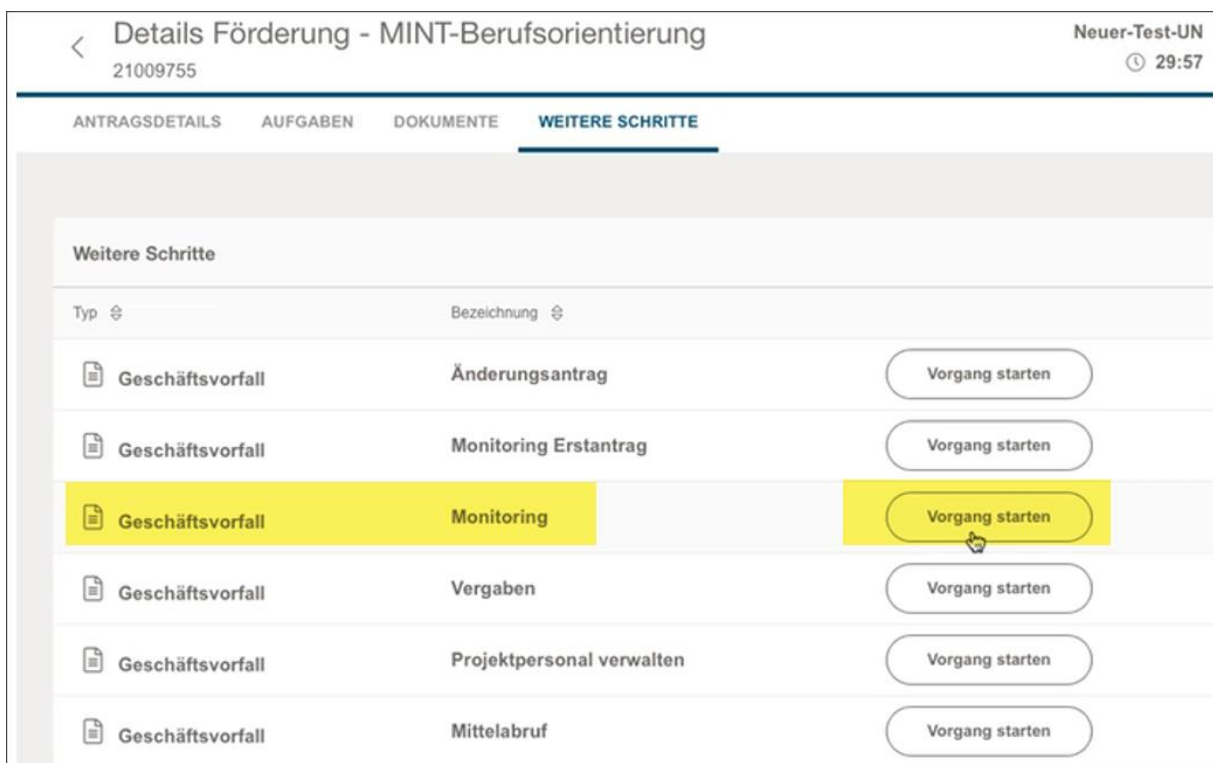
Details Förderung - MINT-Berufsorientierung
21009755

Neuer-Test-UN
29:57

ANTRAGSDETAILS AUFGABEN DOKUMENTE WEITERE SCHRITTE

Weitere Schritte

| Typ | Bezeichnung | |
|---|---|---|
| Geschäftsvorfall | Änderungsantrag | Vorgang starten |
| Geschäftsvorfall | Monitoring Erstantrag | Vorgang starten |
| Geschäftsvorfall | Monitoring | Vorgang starten |
| Geschäftsvorfall | Vergaben | Vorgang starten |
| Geschäftsvorfall | Projektpersonal verwalten | Vorgang starten |
| Geschäftsvorfall | Mittelabruf | Vorgang starten |